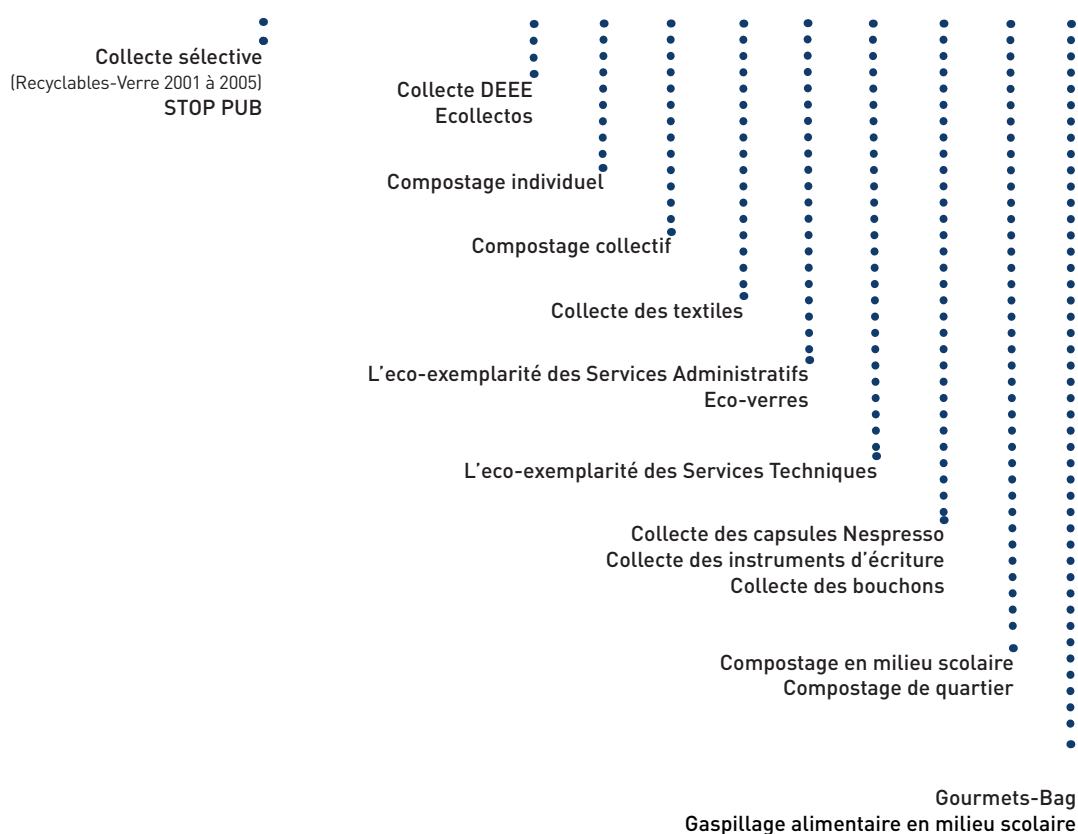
Collecte sélective
(Recyclables-Verre 2001 à 2005)
STOP PUB

Collecte DEEE
Ecollectos

Compostage individuel

Compostage collectif

Collecte des textiles

L'eco-exemplarité des Services Administratifs
Eco-verres

L'eco-exemplarité des Services Techniques

Collecte des capsules Nespresso
Collecte des instruments d'écriture
Collecte des bouchons

Compostage en milieu scolaire
Compostage de quartier

Gourmets-Bag
Gaspillage alimentaire en milieu scolaire